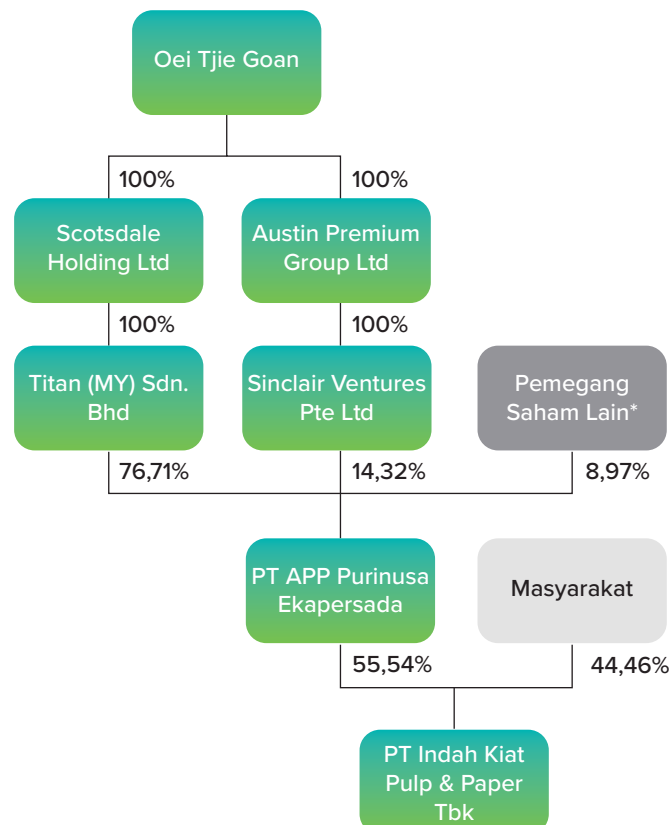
Oei Tjie Goan

100%

100%

Scotsdale Holding Ltd

Austin Premium Group Ltd

100%

100%

Titan (MY) Sdn. Bhd

Sinclair Ventures Pte Ltd

Pemegang Saham Lain*

76,71%

14,32%

8,97%

PT APP Purinusa Ekapersada

Masyarakat

55,54%

44,46%

PT Indah Kiat Pulp & Paper Tbk